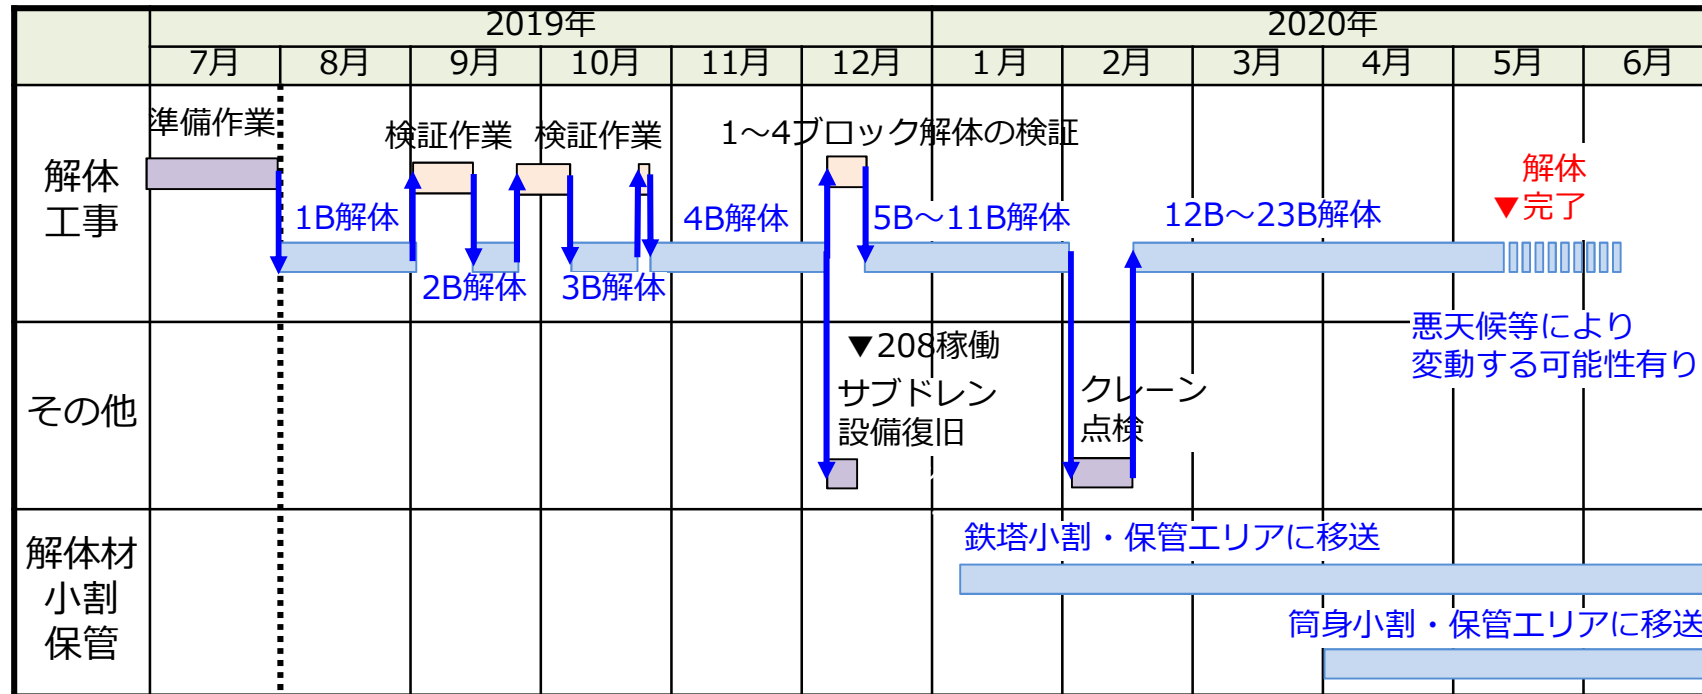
| | 2019年 | | | | | | 2020年 | | | | | |
|---|---|---|---|---|---|---|---|---|---|---|---|---|
| | 7月 | 8月 | 9月 | 10月 | 11月 | 12月 | 1月 | 2月 | 3月 | 4月 | 5月 | 6月 |

解体工事

準備作業

検証作業

検証作業

1～4ブロック解体の検証

1B解体

2B解体

3B解体

4B解体

5B～11B解体

12B～23B解体

解体
▼完了

悪天候等により
変動する可能性有り

その他

▼208稼働

サブドレン
設備復旧

クレーン
点検

解体材
小割
保管

鉄塔小割・保管エリアに移送

筒身小割・保管エリアに移送